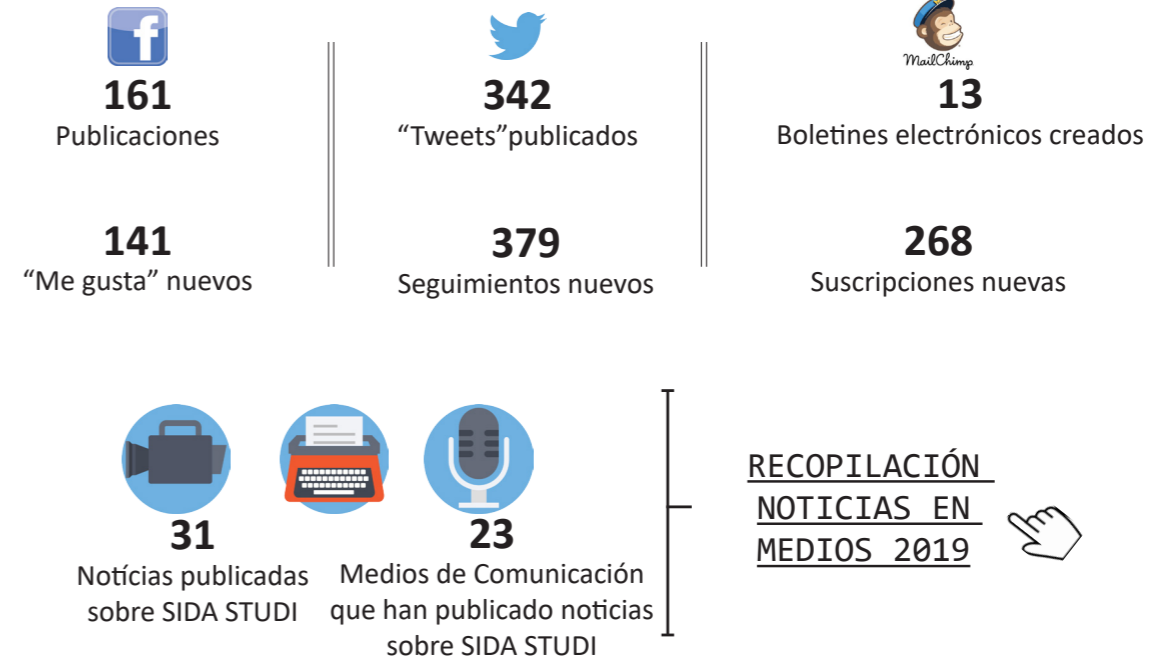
f

161
Publicaciones

141
“Me gusta” nuevos

342
“Tweets”publicados

379
Seguimientos nuevos

MailChimp

13
Boletines electrónicos creados

268
Suscripciones nuevas

31
Noticias publicadas sobre SIDA STUDI

23
Medios de Comunicación que han publicado noticias sobre SIDA STUDI

RECOPILACIÓN NOTICIAS EN MEDIOS 2019